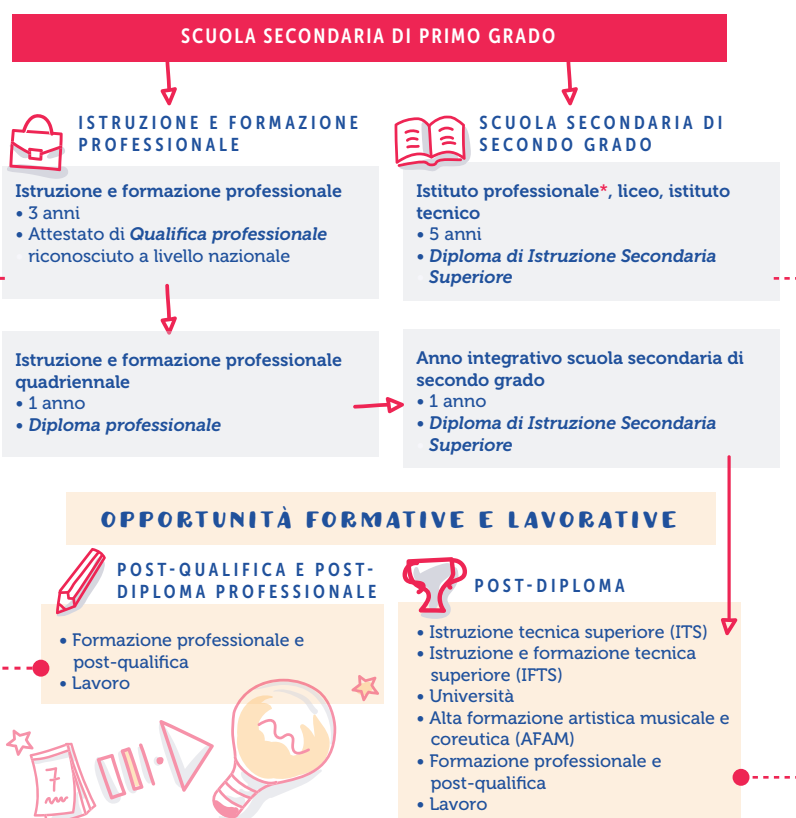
SCUOLA SECONDARIA DI PRIMO GRADO

ISTRUZIONE E FORMAZIONE PROFESSIONALE

Istruzione e formazione professionale
• 3 anni
• Attestato di *Qualifica professionale* riconosciuto a livello nazionale

SCUOLA SECONDARIA DI SECONDO GRADO

Istituto professionale*, liceo, istituto tecnico
• 5 anni
• *Diploma di Istruzione Secondaria Superiore*

Istruzione e formazione professionale quadriennale
• 1 anno
• *Diploma professionale*

Anno integrativo scuola secondaria di secondo grado
• 1 anno
• *Diploma di Istruzione Secondaria Superiore*

OPPORTUNITÀ FORMATIVE E LAVORATIVE

POST-QUALIFICA E POST-DIPLOMA PROFESSIONALE

• Formazione professionale e post-qualifica
• Lavoro

POST-DIPLOMA

• Istruzione tecnica superiore (ITS)
• Istruzione e formazione tecnica superiore (IFTS)
• Università
• Alta formazione artistica musicale e coreutica (AFAM)
• Formazione professionale e post-qualifica
• Lavoro

7